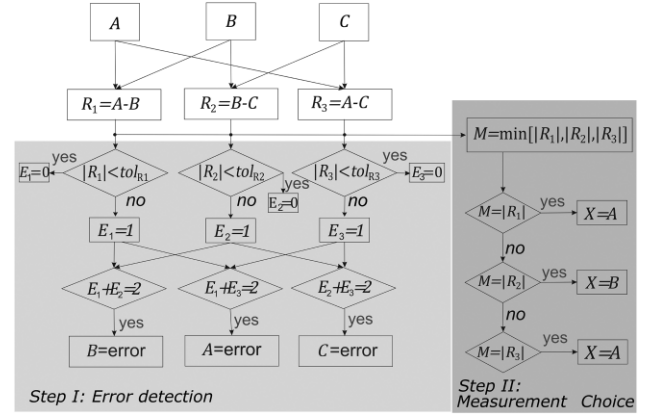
$A$

$B$

$C$

$R_1$=$A$-$B$

$R_2$=$B$-$C$

$R_3$=$A$-$C$

$M$=min[$|R_1|$,$|R_2|$,$|R_3|$]

yes

$E_1$=0

$|R_1|<tol_{R1}$

$|R_2|<tol_{R2}$

yes

$E_2$=0

yes

$|R_3|<tol_{R3}$

$E_3$=0

no

no

no

$E_1$=1

$E_2$=1

$E_3$=1

$E_1$+$E_2$=2

$E_1$+$E_3$=2

$E_2$+$E_3$=2

yes

yes

yes

$B$=error

$A$=error

$C$=error

$M$=$|R_1|$

yes

$X$=$A$

no

$M$=$|R_2|$

yes

$X$=$B$

no

$M$=$|R_3|$

yes

$X$=$A$

Step I: Error detection

Step II: Measurement Choice